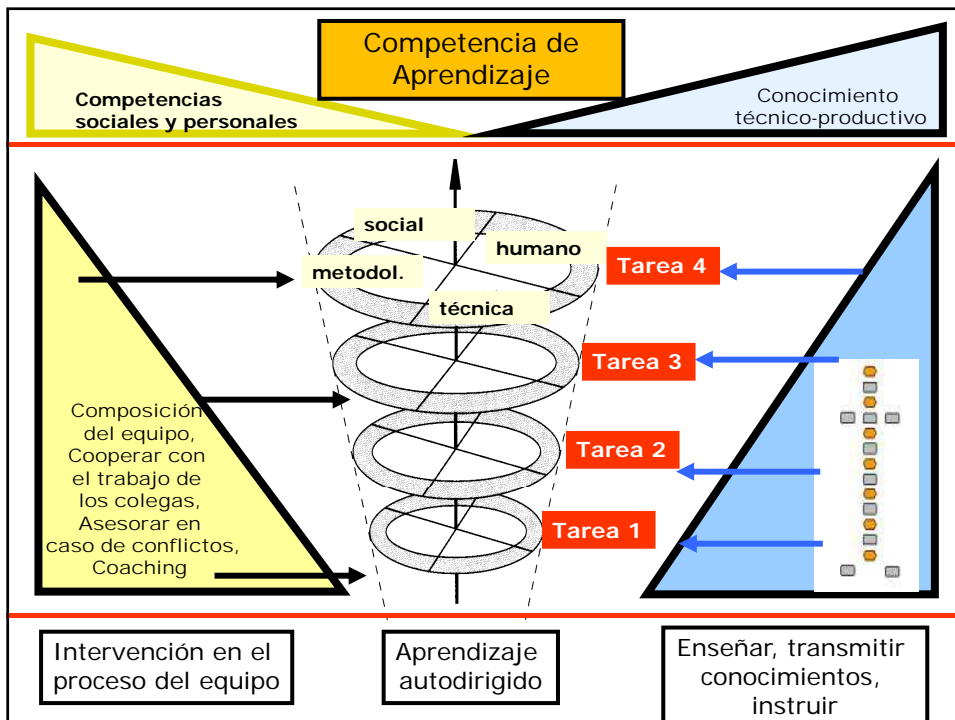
Competencia de Aprendizaje

Competencias sociales y personales

Conocimiento técnico-productivo

social

humano

metodol.

técnica

Tarea 4

Tarea 3

Tarea 2

Tarea 1

Composición del equipo, Cooperar con el trabajo de los colegas, Asesorar en caso de conflictos, Coaching

Intervención en el proceso del equipo

Aprendizaje autodirigido

Enseñar, transmitir conocimientos, instruir